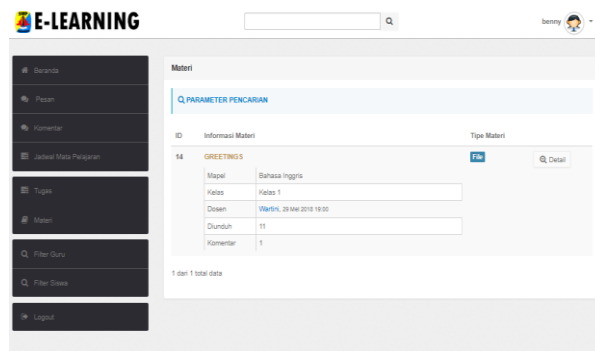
E-LEARNING

benny

Beranda

Pesan

Komentar

Jadwal Mata Pelajaran

Tugas

Materi

Filter Guru

Filter Siswa

Logout

Materi

PARAMETER PENCARIAN

| ID | Informasi Materi | Tipe Materi | |
|---|---|---|---|
| 14 | GREETINGS | File | Detail |

| | |
|---|---|
| Mapel | Bahasa Inggris |
| Kelas | Kelas 1 |
| Dosen | Wartini, 29 Mei 2018 19:00 |
| Diunduh | 11 |
| Komentar | 1 |

1 dari 1 total data